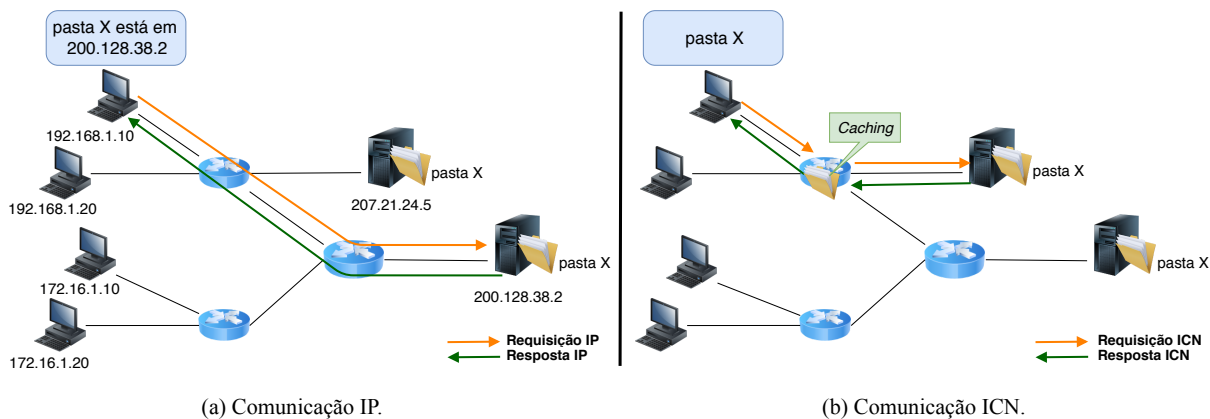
pasta X está em 200.128.38.2

192.168.1.10

192.168.1.20

172.16.1.10

172.16.1.20

pasta X

207.21.24.5

pasta X

200.128.38.2

Requisição IP
Resposta IP

(a) Comunicação IP.

pasta X

Caching

pasta X

pasta X

Requisição ICN
Resposta ICN

(b) Comunicação ICN.